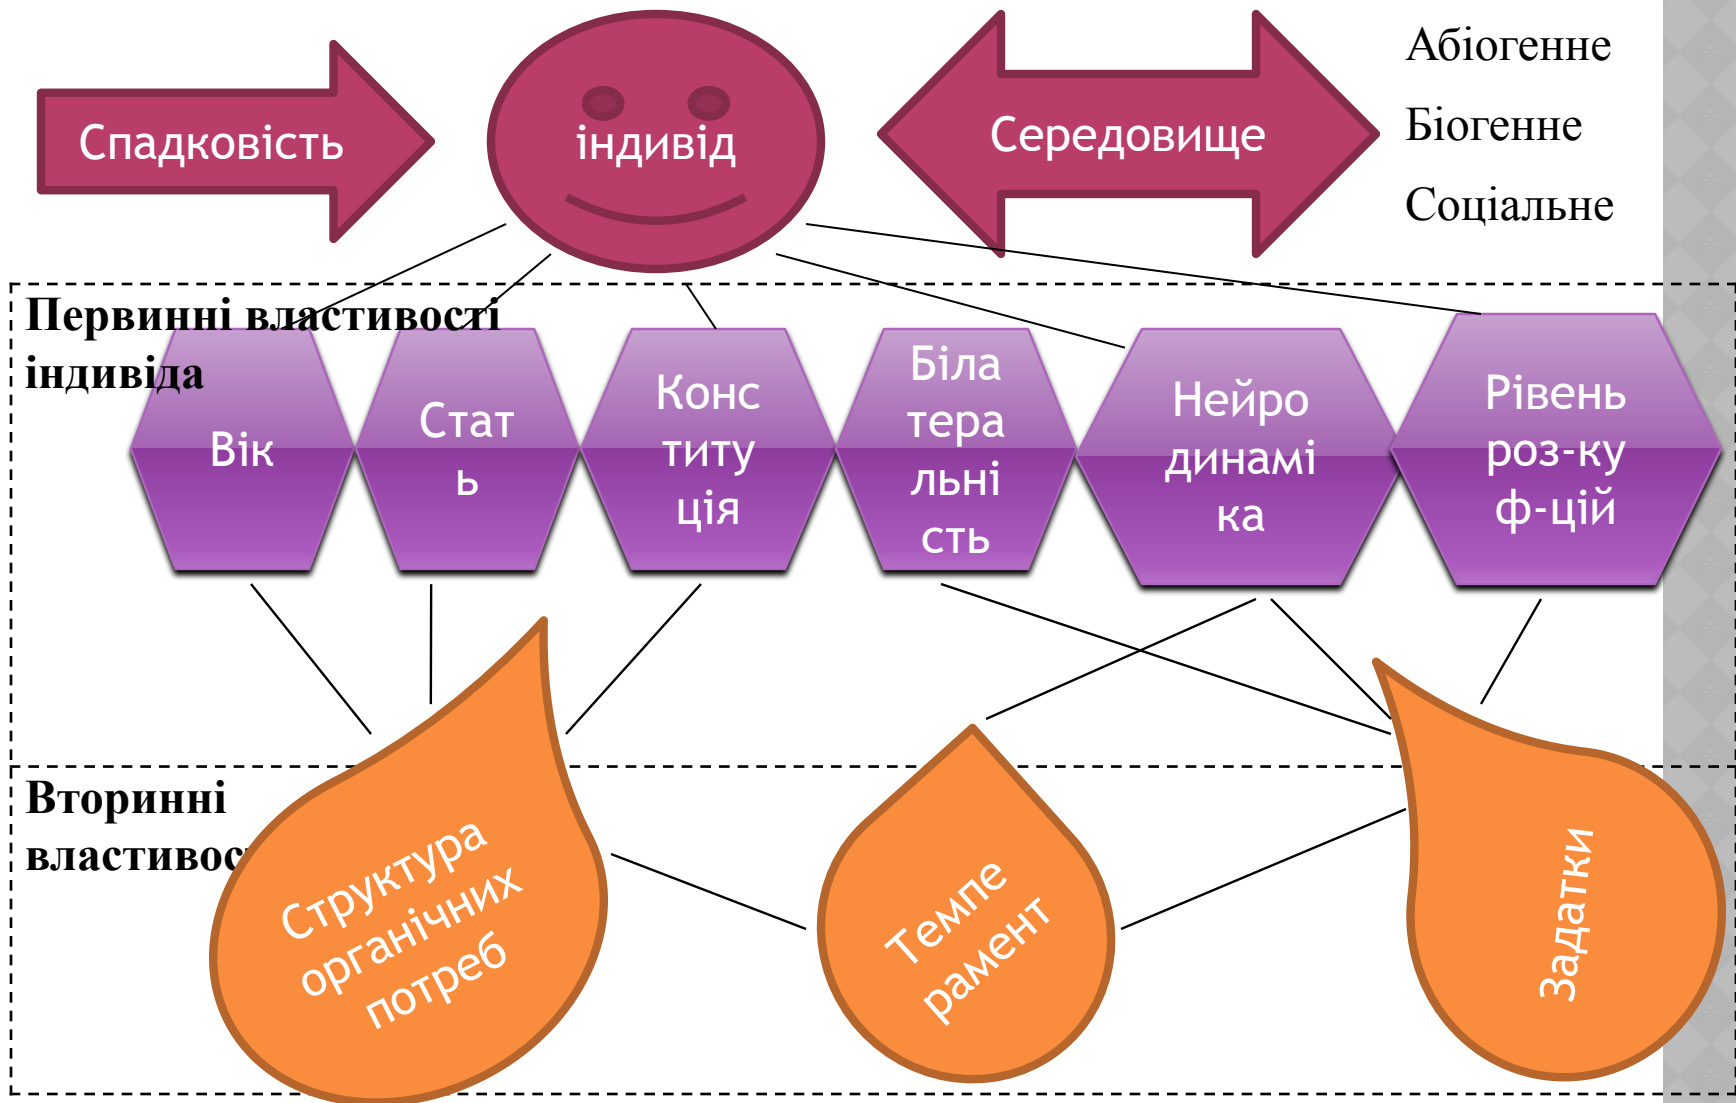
Спадковість

індивід

Середовище

Абіогенне

Біогенне

Соціальне

Первинні властивості індивіда

Вік

Стат ь

Конс титу ція

Біла тера льні сть

Нейро динамі ка

Рівень роз-ку ф-цій

Вторинні властивос

Структура органічних потреб

Темпе рамент

Задатки